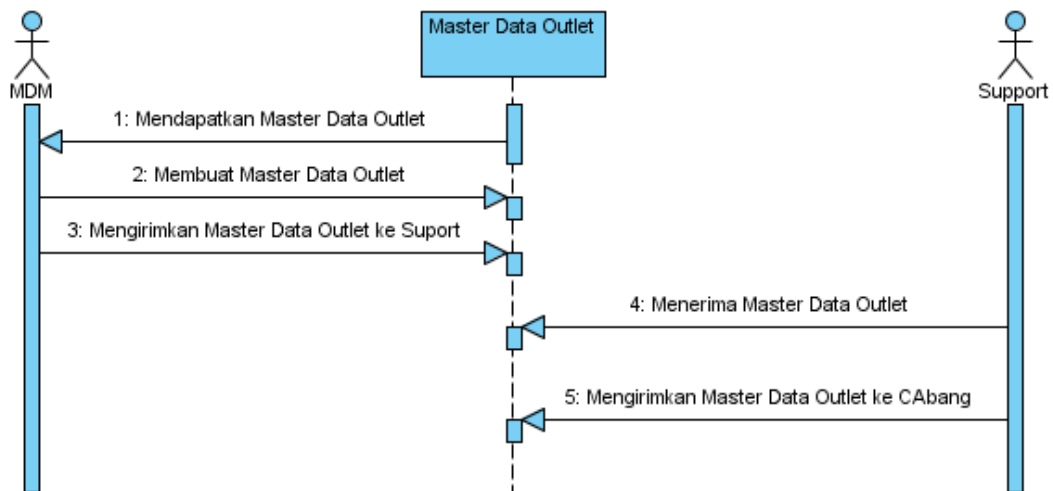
Master Data Outlet

MDM

Support

1: Mendapatkan Master Data Outlet

2: Membuat Master Data Outlet

3: Mengirimkan Master Data Outlet ke Suport

4: Menerima Master Data Outlet

5: Mengirimkan Master Data Outlet ke CAbang